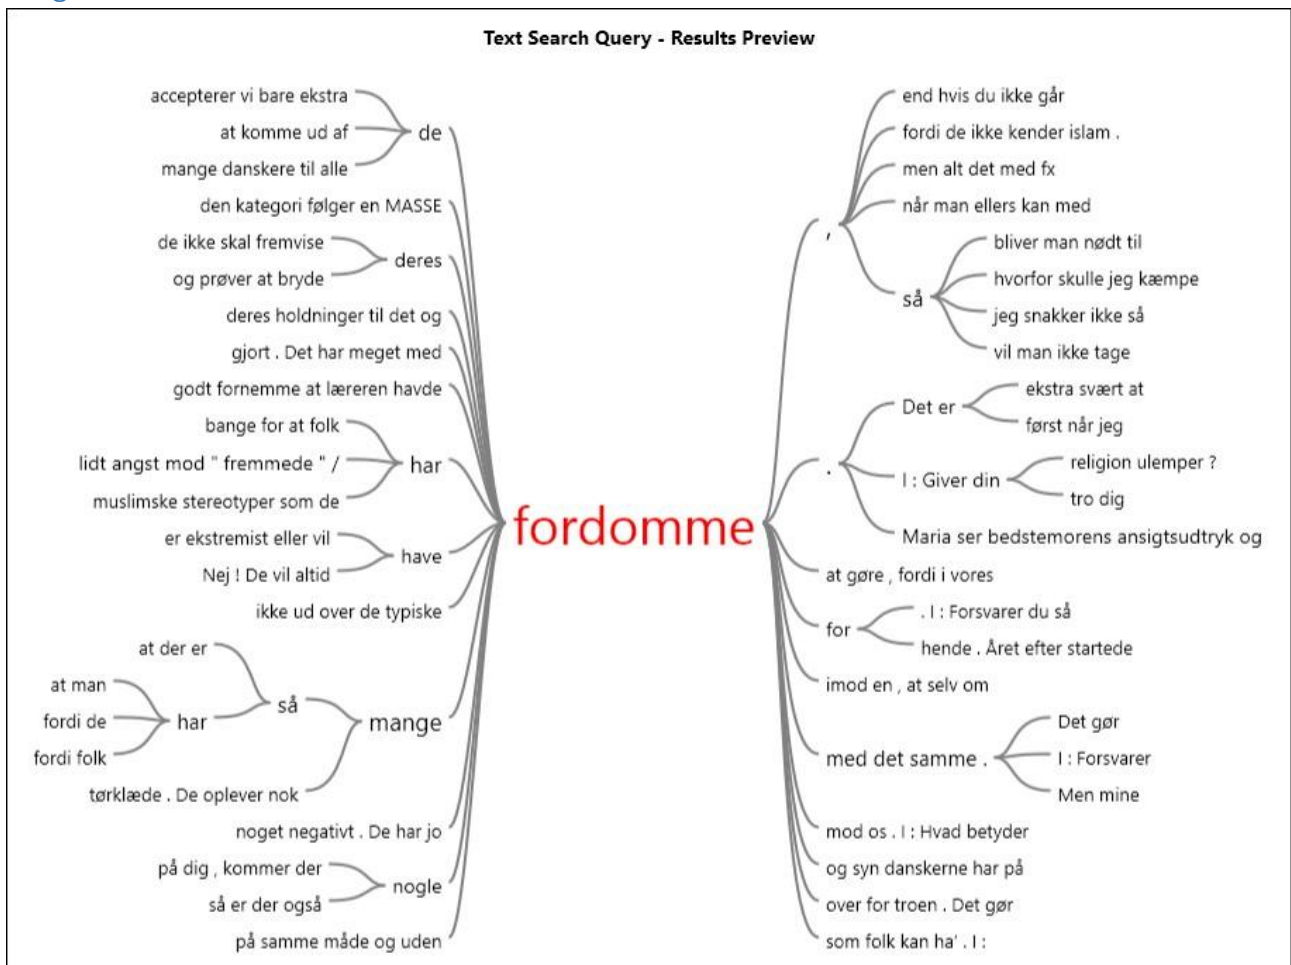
Text Search Query - Results Preview

accepterer vi bare ekstra
at komme ud af
mange danskere til alle
de
den kategori følger en MASSE
de ikke skal fremvise
og prøver at bryde
deres
deres holdninger til det og
gjort . Det har meget med
godt fornemme at læreren havde
bange for at folk
lidt angst mod " fremmede " /
muslimske stereotyper som de
har
er ekstremist eller vil
Nej ! De vil altid
have
ikke ud over de typiske
at der er
at man
fordi de
fordi folk
har
så
mange
tørklæde . De oplever nok
noget negativt . De har jo
på dig , kommer der
så er der også
nogle
på samme måde og uden

fordomme

,
end hvis du ikke går
fordi de ikke kender islam .
men alt det med fx
når man ellers kan med
så
bliver man nødt til
hvorfor skulle jeg kæmpe
jeg snakker ikke så
vil man ikke tage
.
Det er
ekstra svært at
først når jeg
I : Giver din
religion ulemper ?
tro dig
Maria ser bedstemorens ansigtsudtryk og
at gøre , fordi i vores
for
. I : Forsvarer du så
hende . Året efter startede
imod en , at selv om
med det samme .
Det gør
I : Forsvarer
Men mine
mod os . I : Hvad betyder
og syn danskerne har på
over for troen . Det gør
som folk kan ha' . I :